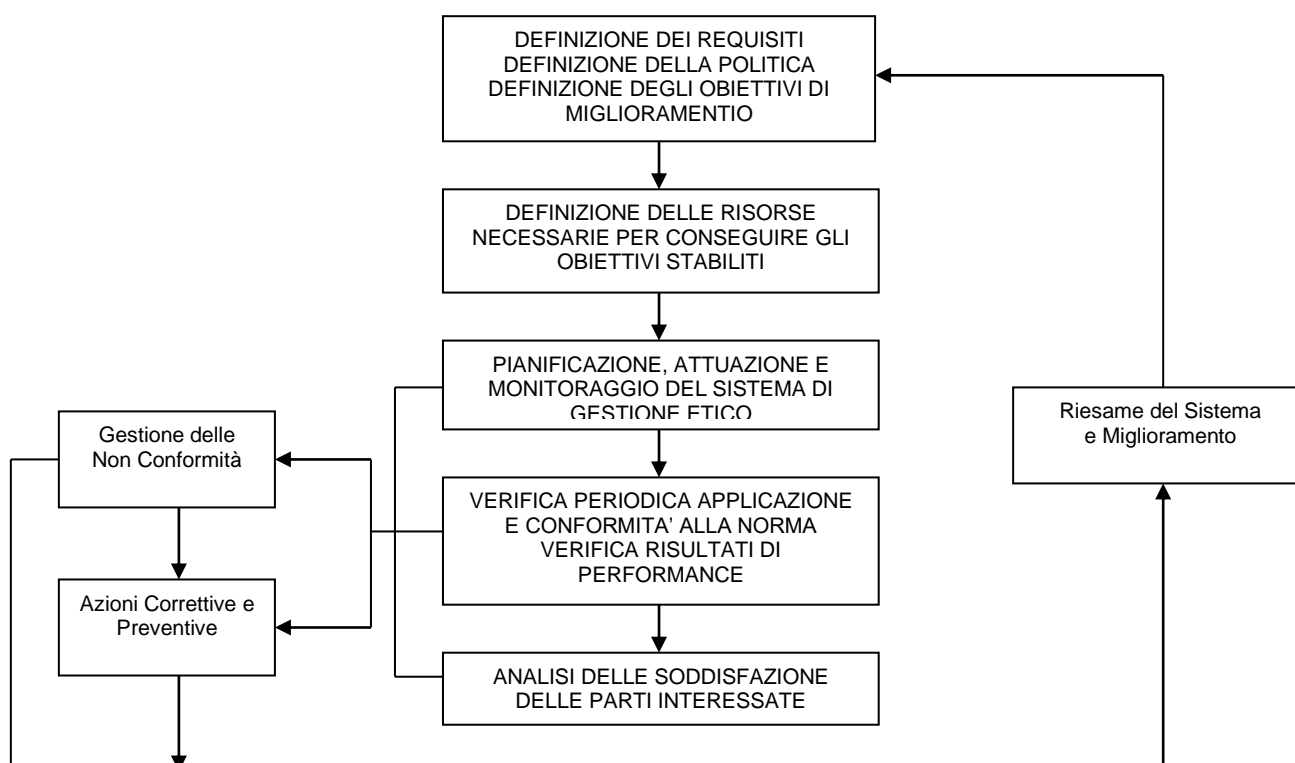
DEFINIZIONE DEI REQUISITI
DEFINIZIONE DELLA POLITICA
DEFINIZIONE DEGLI OBIETTIVI DI MIGLIORAMENTIO

DEFINIZIONE DELLE RISORSE NECESSARIE PER CONSEGUIRE GLI OBIETTIVI STABILITI

PIANIFICAZIONE, ATTUAZIONE E MONITORAGGIO DEL SISTEMA DI GESTIONE ETICO

VERIFICA PERIODICA APPLICAZIONE E CONFORMITA' ALLA NORMA
VERIFICA RISULTATI DI PERFORMANCE

ANALISI DELLE SODDISFAZIONE DELLE PARTI INTERESSATE

Gestione delle Non Conformità

Azioni Correttive e Preventive

Riesame del Sistema e Miglioramento